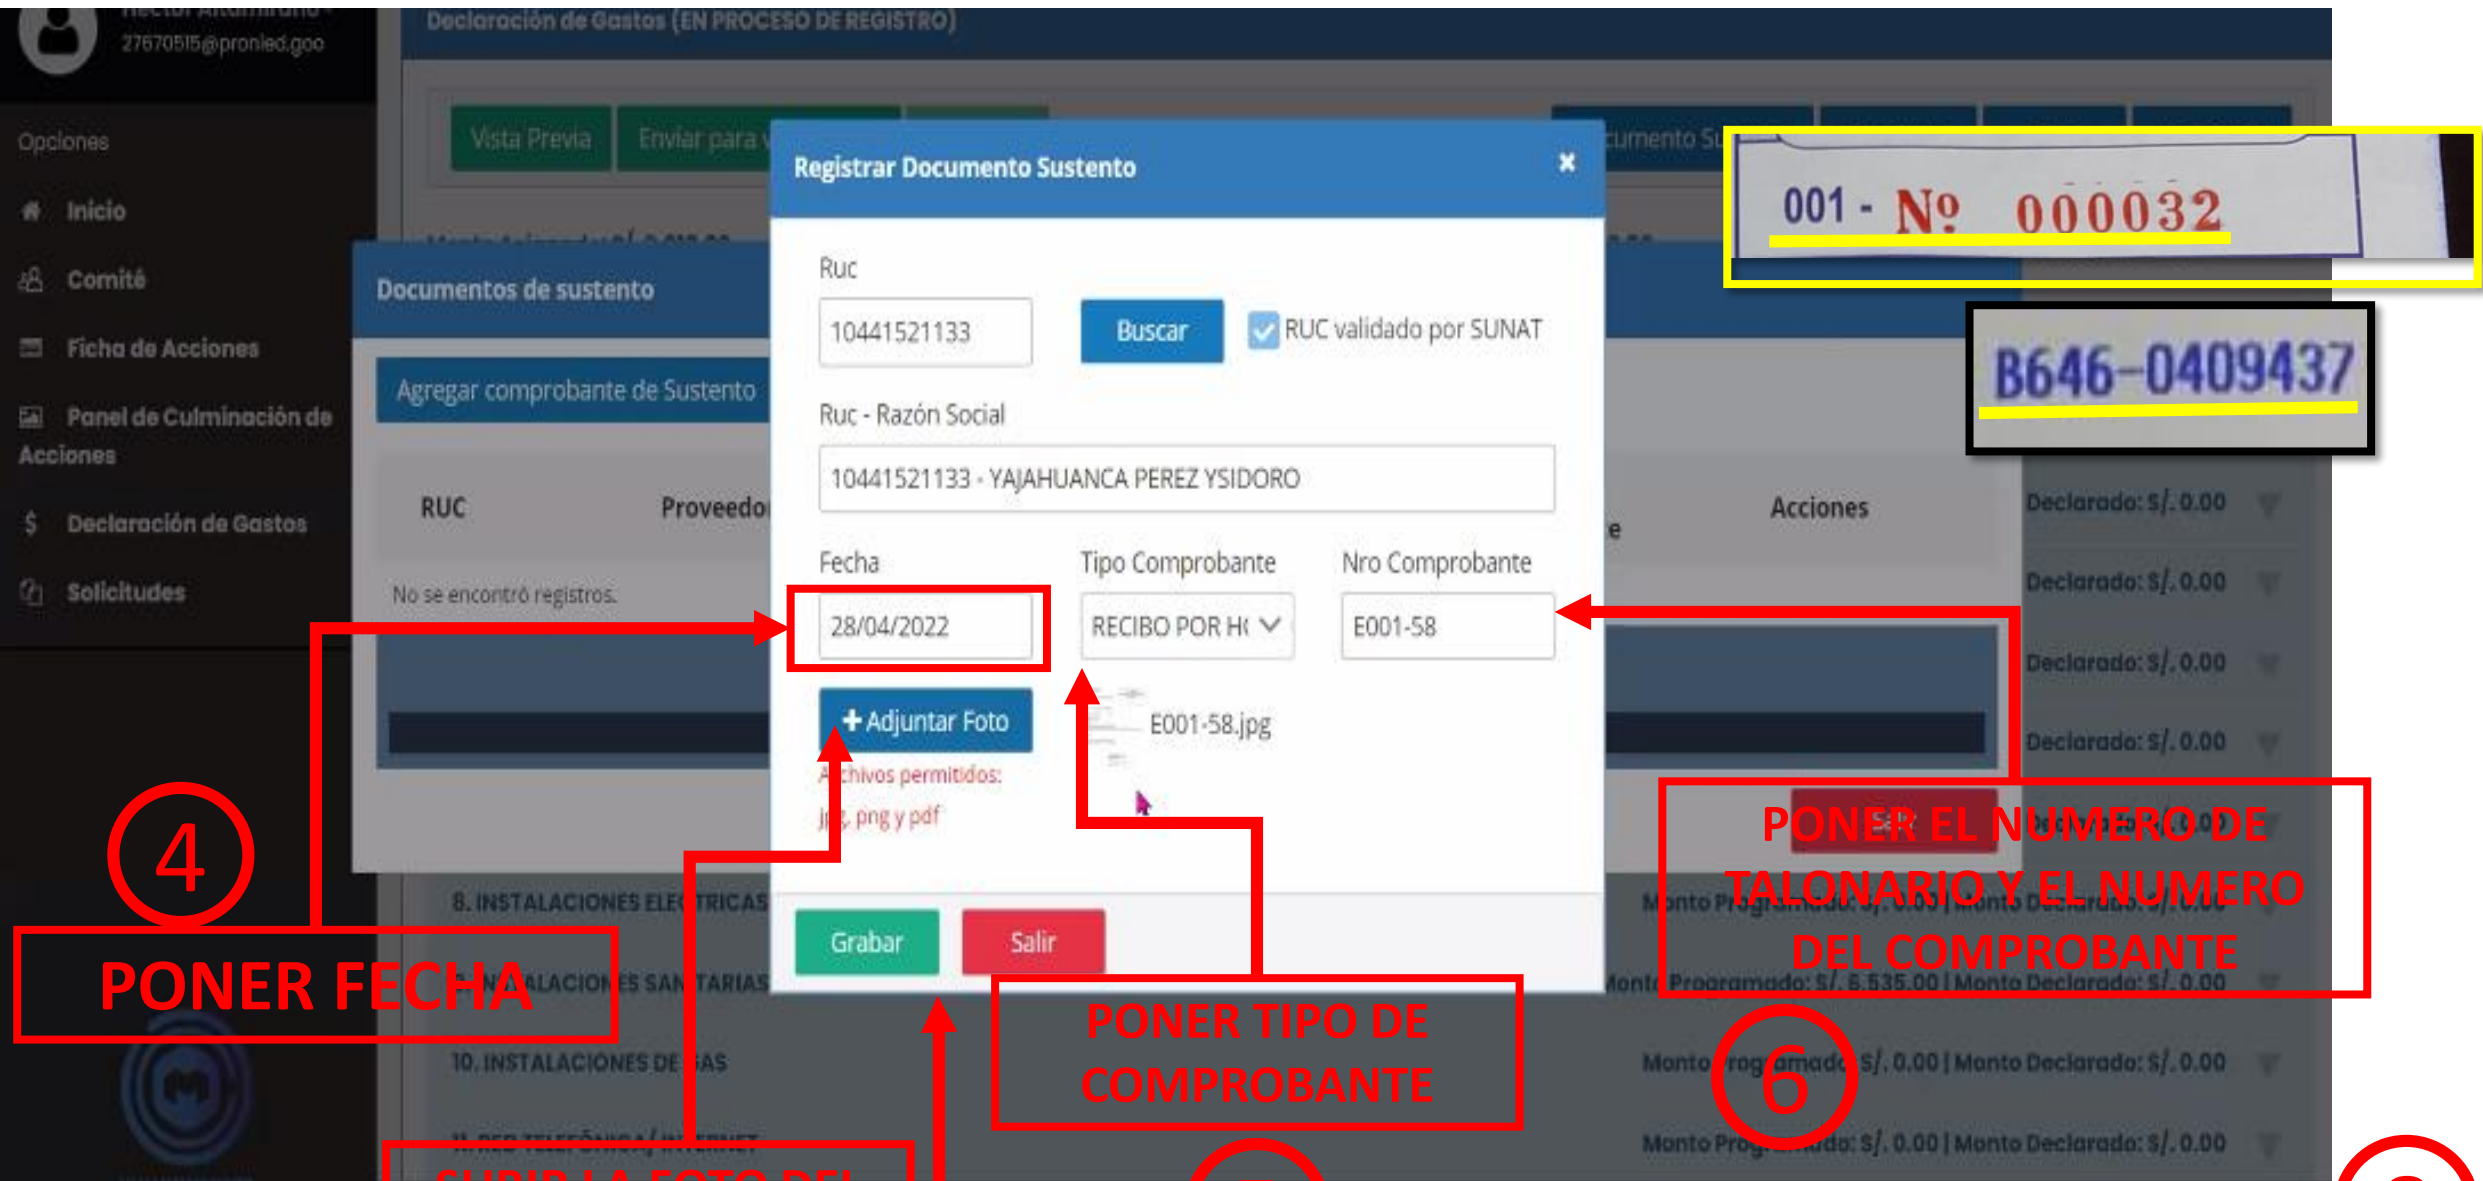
27670515@pronied.gob

Declaración de Gastos (EN PROCESO DE REGISTRO)

Opciones

Inicio

Comité

Ficha de Acciones

Panel de Culminación de Acciones

Declaración de Gastos

Solicitudes

Vista Previa

Enviar para v

Documentos de sustento

Agregar comprobante de Sustento

RUC

Proveedo

No se encontró registros.

Acciones

Registrar Documento Sustento

×

Ruc

10441521133

Buscar

RUC validado por SUNAT

Ruc - Razón Social

10441521133 - YAJAHUANCA PEREZ YSIDORO

Fecha

28/04/2022

Tipo Comprobante

RECIBO POR H(

Nro Comprobante

E001-58

+ Adjuntar Foto

E001-58.jpg

Archivos permitidos: jpg, png y pdf

Grabar

Salir

001 - Nº 000032

B646-0409437

Declarado: S/. 0.00

Declarado: S/. 0.00

Declarado: S/. 0.00

Declarado: S/. 0.00

8. INSTALACIONES ELECTRICAS

9. INSTALACIONES SANITARIAS

10. INSTALACIONES DE GAS

11. RED TELEFÓNICA / INTERNET

Monto Programado: S/. 0.00 | Monto Declarado: S/. 0.00

Monto Programado: S/. 6.535.00 | Monto Declarado: S/. 0.00

Monto Programado: S/. 0.00 | Monto Declarado: S/. 0.00

Monto Programado: S/. 0.00 | Monto Declarado: S/. 0.00

4

PONER FECHA

PONER TIPO DE COMPROBANTE

PONER EL NUMERO DE TALONARIO Y EL NUMERO DEL COMPROBANTE

6

SUBIR LA FOTO DEL